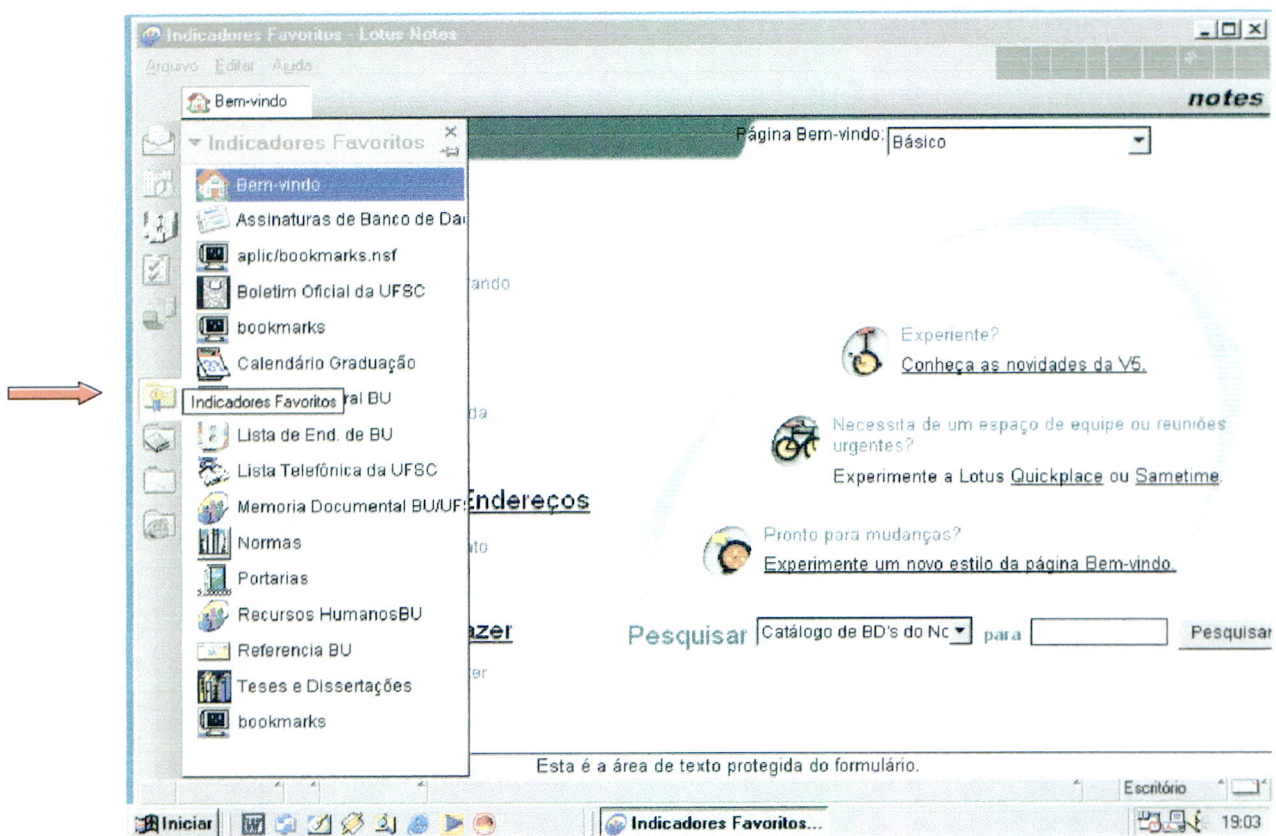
Indicadores Favoritos - Lotus Notes

Arquivo Editar Ajuda

Bem-vindo

notes

Indicadores Favoritos

Bem-vindo
Assinaturas de Banco de Da
aplic/bookmarks.nsf
Boletim Oficial da UFSC
bookmarks
Calendário Graduação
Indicadores Favoritos ral BU
Lista de End. de BU
Lista Telefônica da UFSC
Memoria Documental BU/UF
Normas
Portarias
Recursos HumanosBU
Referencia BU
Teses e Dissertações
bookmarks

Página Bem-vindo: Básico

ando

da

Endereços

ato

azer

er

Experiente?
Conheça as novidades da V5.

Necessita de um espaço de equipe ou reuniões urgentes?
Experimente a Lotus Quickplace ou Sametime.

Pronto para mudanças?
Experimente um novo estilo da página Bem-vindo.

Pesquisar Catálogo de BD's do Nc para Pesquisar

Esta é a área de texto protegida do formulário.

Escritório

Iniciar

Indicadores Favoritos...

19:03